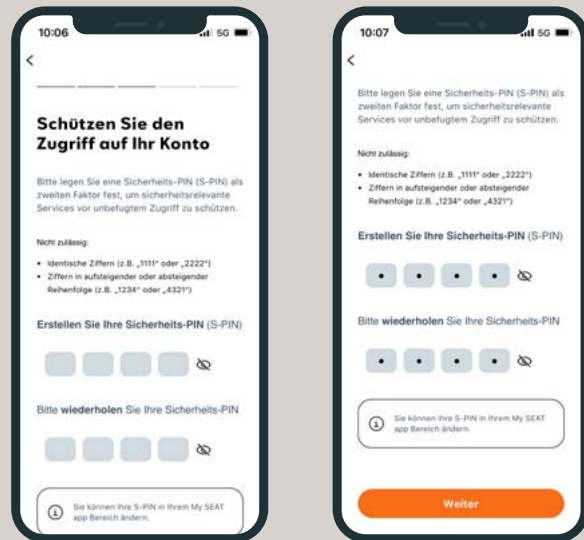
10:06
5G
<

Schützen Sie den Zugriff auf Ihr Konto

Bitte legen Sie eine Sicherheits-PIN (S-PIN) als zweiten Faktor fest, um sicherheitsrelevante Services vor unbefugtem Zugriff zu schützen.

Nicht zulässig:
• Identische Ziffern (z.B. „1111" oder „2222")
• Ziffern in aufsteigender oder absteigender Reihenfolge (z.B. „1234" oder „4321")

Erstellen Sie Ihre Sicherheits-PIN (S-PIN)

Bitte wiederholen Sie Ihre Sicherheits-PIN

Sie können Ihre S-PIN in Ihrem My SEAT app Bereich ändern.

10:07
5G
<

Bitte legen Sie eine Sicherheits-PIN (S-PIN) als zweiten Faktor fest, um sicherheitsrelevante Services vor unbefugtem Zugriff zu schützen.

Nicht zulässig:
• Identische Ziffern (z.B. „1111" oder „2222")
• Ziffern in aufsteigender oder absteigender Reihenfolge (z.B. „1234" oder „4321")

Erstellen Sie Ihre Sicherheits-PIN (S-PIN)

Bitte wiederholen Sie Ihre Sicherheits-PIN

Sie können Ihre S-PIN in Ihrem My SEAT app Bereich ändern.

Weiter